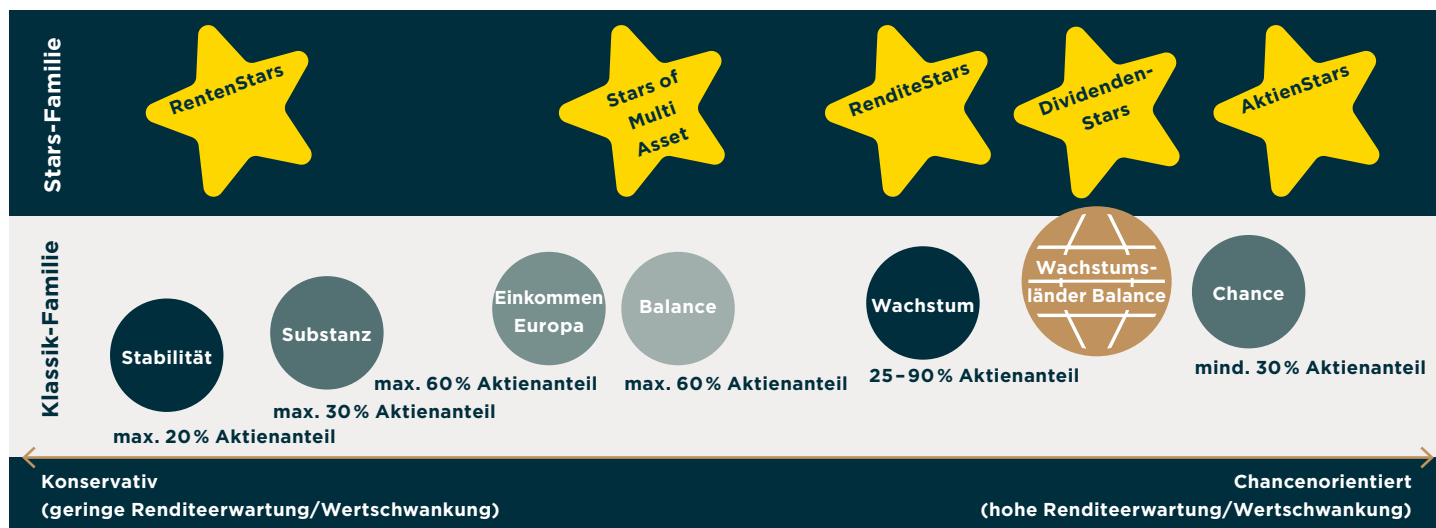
Stars-Familie

RentenStars

Stars of Multi Asset

RenditeStars

Dividenden-Stars

AktienStars

Klassik-Familie

Stabilität

max. 20 % Aktienanteil

Substanz

max. 30 % Aktienanteil

Einkommen Europa

max. 60 % Aktienanteil

Balance

max. 60 % Aktienanteil

Wachstum

25 – 90 % Aktienanteil

Wachstumsländer Balance

Chance

mind. 30 % Aktienanteil

Konservativ
(geringe Renditeerwartung/Wertschwankung)

Chancenorientiert
(hohe Renditeerwartung/Wertschwankung)